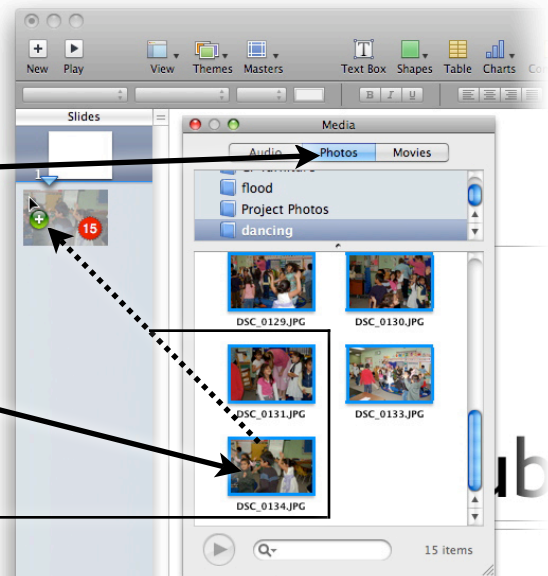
New Play View Themes Masters Text Box Shapes Table Charts Co

B I U

Slides

1

15

Media

Audio Photos Movies

flood

Project Photos

dancing

DSC_0129.JPG DSC_0130.JPG

DSC_0131.JPG DSC_0133.JPG

DSC_0134.JPG

15 items

ub